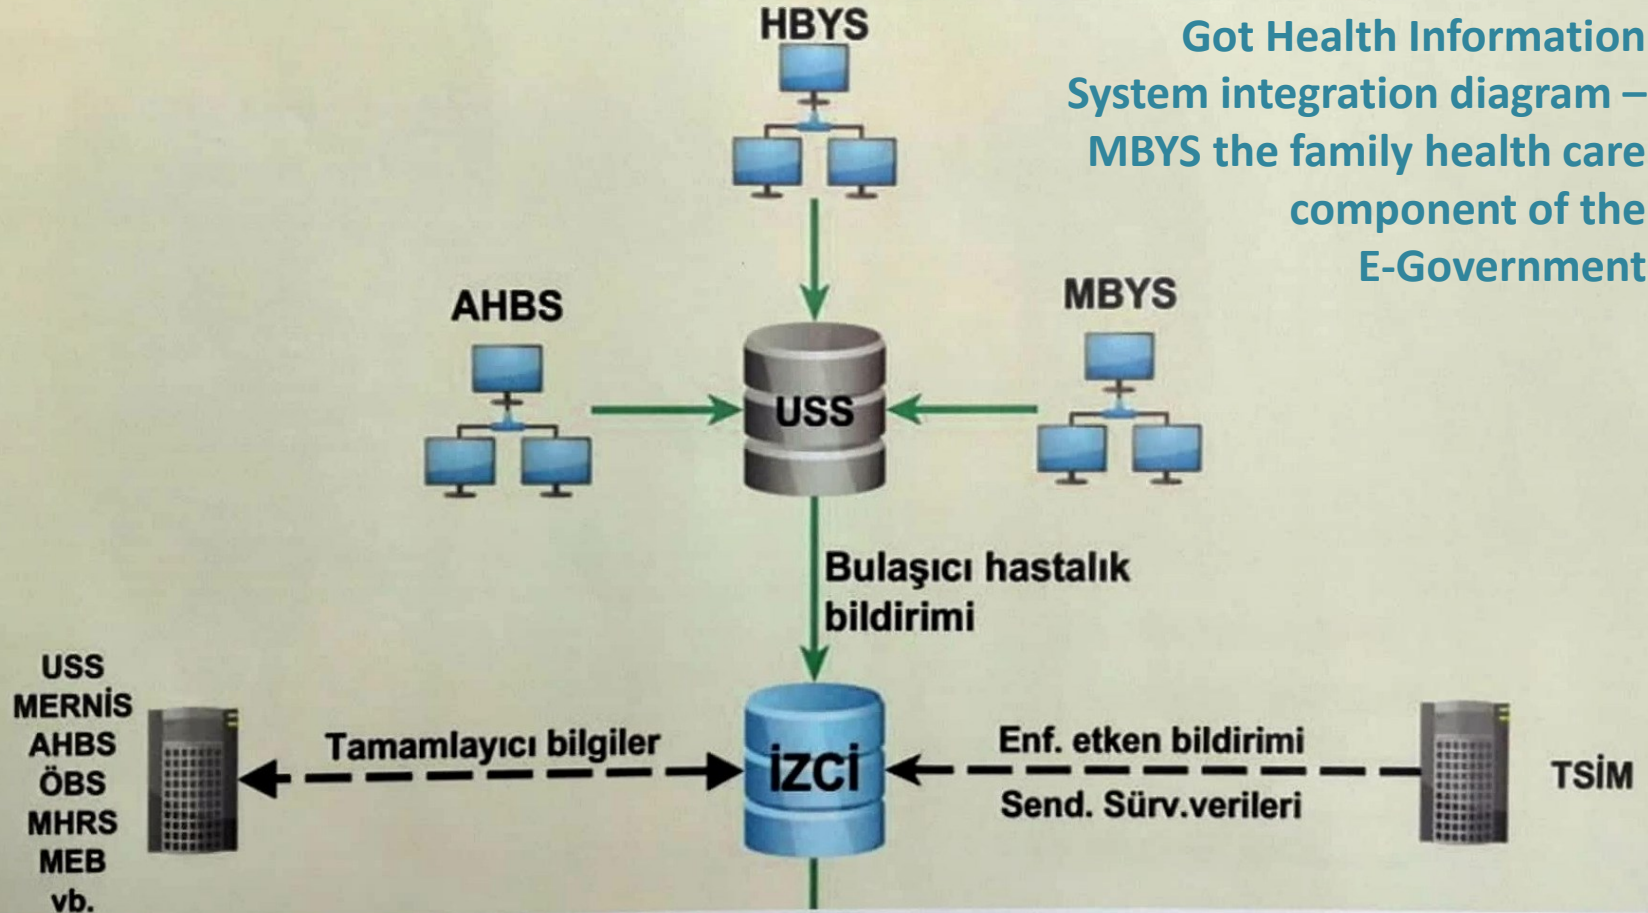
HBYS

Got Health Information System integration diagram – MBYS the family health care component of the E-Government

AHBS

MBYS

USS

Bulaşıcı hastalık bildirimi

USS
MERNİS
AHBS
ÖBS
MHRS
MEB
vb.

Tamamlayıcı bilgiler

İZCİ

Enf. etken bildirimi

Send. Sürv.verileri

TSİM